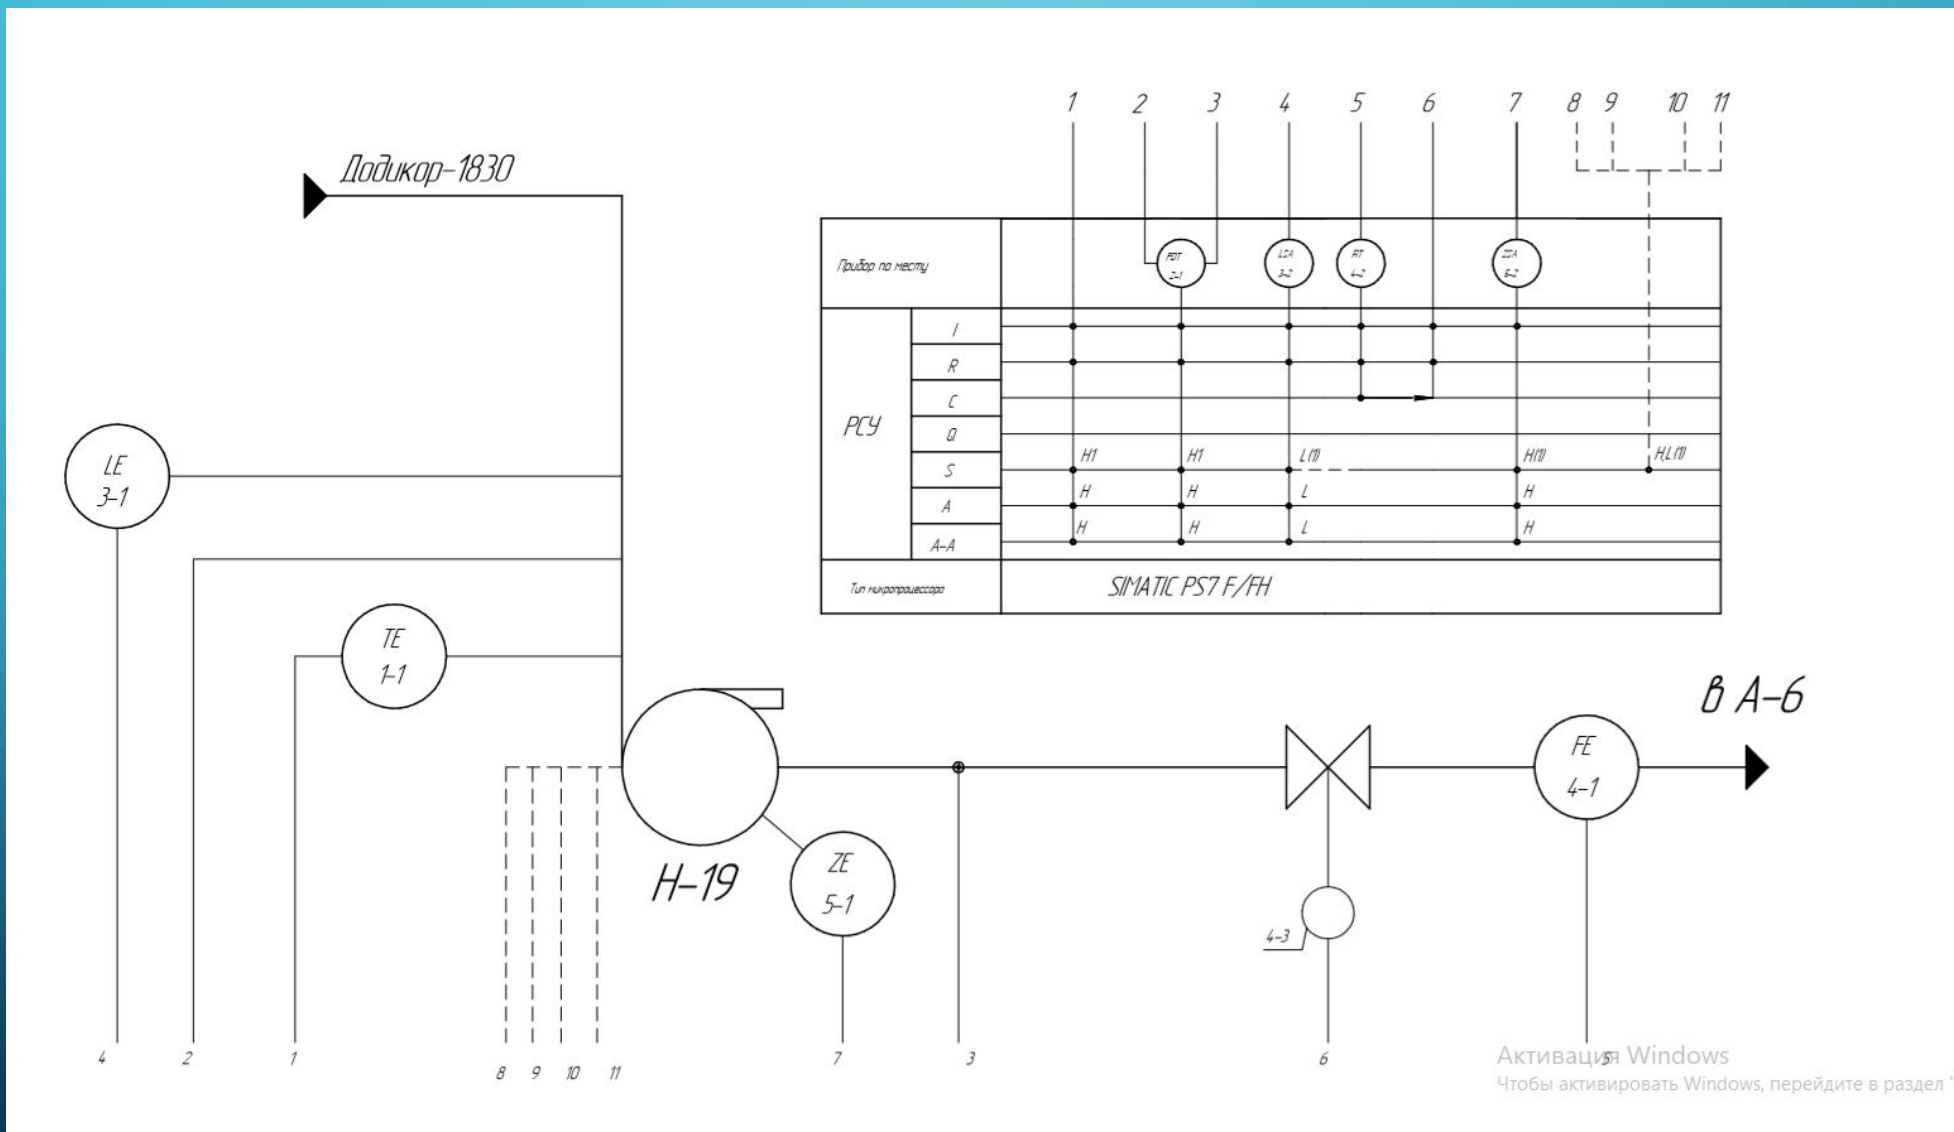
1 2 3 4 5 6 7 8 9 10 11

Додикор-1830

Прибор по месту

PDT 2-1

LIA 3-2

FIT 4-2

ZIA 5-2

РСУ

I
R
C
Q
S
A
A-A

H1 H1 L(1) H(1) H,L(1)
H H L H
H H L H

Тип микропроцессора

SIMATIC PS7 F/FH

LE 3-1

TE 1-1

H-19

ZE 5-1

в А-6

FE 4-1

4-3

4 2 1 8 9 10 11 7 3 6 5

Активация Windows
Чтобы активировать Windows, перейдите в раздел "